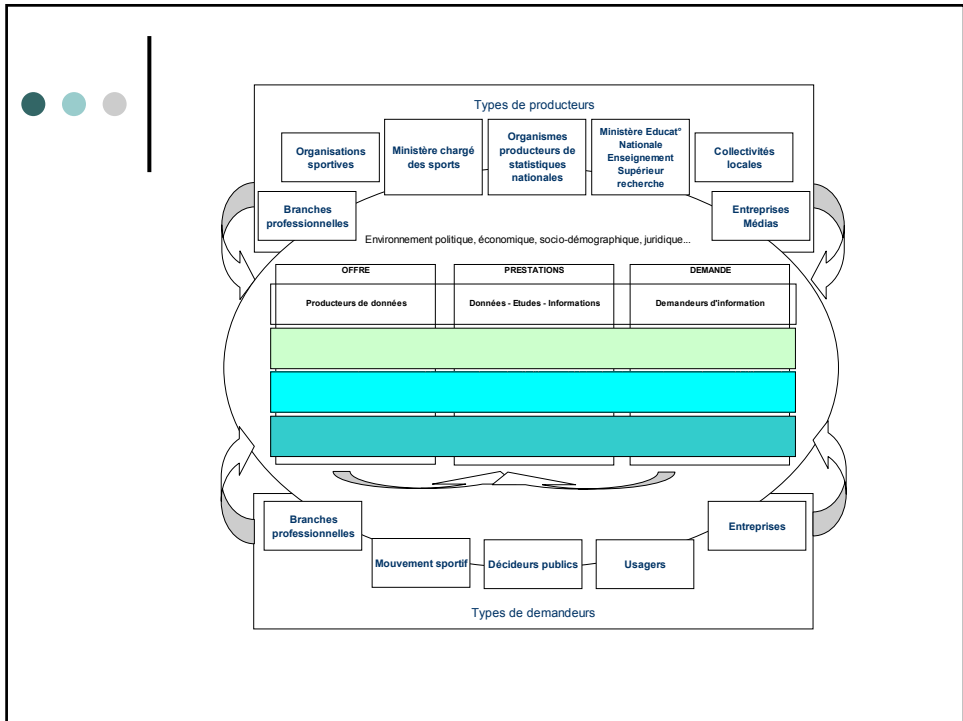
Types de producteurs

Organisations sportives

Ministère chargé des sports

Organismes producteurs de statistiques nationales

Ministère Educat° Nationale Enseignement Supérieur recherche

Collectivités locales

Branches professionnelles

Entreprises Médias

Environnement politique, économique, socio-démographique, juridique...

OFFRE

PRESTATIONS

DEMANDE

Producteurs de données

Données - Etudes - Informations

Demandeurs d'information

Branches professionnelles

Entreprises

Mouvement sportif

Décideurs publics

Usagers

Types de demandeurs